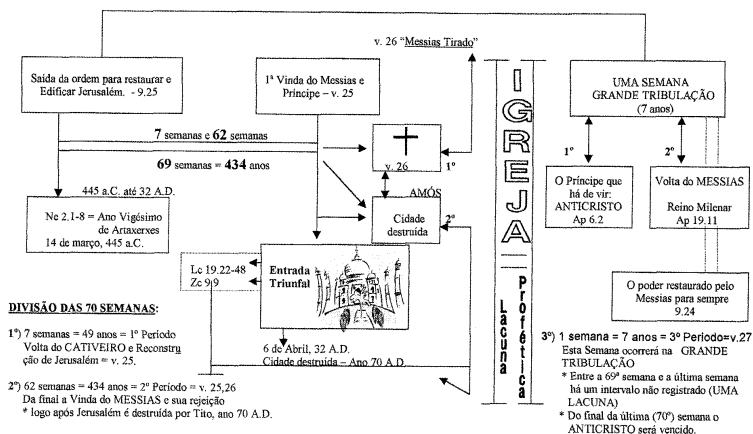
v. 26 "Messias Tirado"

Saída da ordem para restaurar e Edificar Jerusalém. - 9.25

1ª Vinda do Messias e Príncipe – v. 25

7 semanas e 62 semanas

69 semanas = 434 anos

v. 26

1º

AMÓS

445 a.C. até 32 A.D.

Ne 2.1-8 = Ano Vigésimo de Artaxerxes 14 de março, 445 a.C.

Cidade destruída

2º

Lc 19.22-48
Zc 9.9

Entrada Triunfal

6 de Abril, 32 A.D.
Cidade destruída – Ano 70 A.D.

IGREJA

Lacuna

Profética

UMA SEMANA
GRANDE TRIBULAÇÃO
(7 anos)

1º

2º

O Príncipe que há de vir: ANTICRISTO
Ap 6.2

Volta do MESSIAS
Reino Milenar
Ap 19.11

O poder restaurado pelo Messias para sempre
9.24

DIVISÃO DAS 70 SEMANAS:

1º) 7 semanas = 49 anos = 1º Período
Volta do CATIVEIRO e Reconstrução de Jerusalém = v. 25.

2º) 62 semanas = 434 anos = 2º Período = v. 25,26
Da final a Vinda do MESSIAS e sua rejeição
* logo após Jerusalém é destruída por Tito, ano 70 A.D.

3º) 1 semana = 7 anos = 3º Período=v.27
Esta Semana ocorrerá na GRANDE TRIBULAÇÃO
* Entre a 69ª semana e a última semana há um intervalo não registrado (UMA LACUNA)
* Do final da última (70ª) semana o ANTICRISTO será vencido.